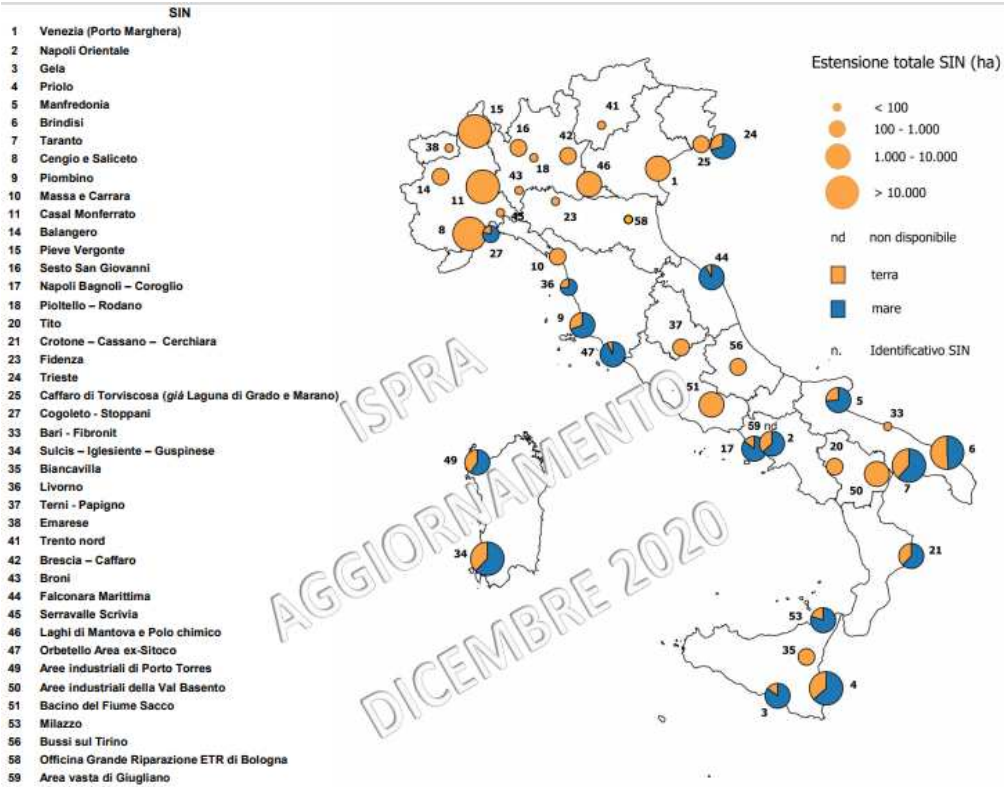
SIN
1 Venezia (Porto Marghera)
2 Napoli Orientale
3 Gela
4 Priolo
5 Manfredonia
6 Brindisi
7 Taranto
8 Cengio e Saliceto
9 Piombino
10 Massa e Carrara
11 Casal Monferrato
14 Balangero
15 Pieve Vergonte
16 Sesto San Giovanni
17 Napoli Bagnoli – Coroglio
18 Pioltello – Rodano
20 Tito
21 Crotone – Cassano – Cerchiara
23 Fidenza
24 Trieste
25 Caffaro di Torviscosa (*giá* Laguna di Grado e Marano)
27 Cogoleto - Stoppani
33 Bari - Fibronit
34 Sulcis – Iglesiente – Guspinese
35 Biancavilla
36 Livorno
37 Terni - Papigno
38 Emarese
41 Trento nord
42 Brescia – Caffaro
43 Broni
44 Falconara Marittima
45 Serravalle Scrivia
46 Laghi di Mantova e Polo chimico
47 Orbetello Area ex-Sitoco
49 Aree industriali di Porto Torres
50 Aree industriali della Val Basento
51 Bacino del Fiume Sacco
53 Milazzo
56 Bussi sul Tirino
58 Officina Grande Riparazione ETR di Bologna
59 Area vasta di Giugliano

Estensione totale SIN (ha)
< 100
100 - 1.000
1.000 - 10.000
> 10.000
nd non disponibile
terra
mare
n. Identificativo SIN

15 41 16 42 38 18 46 25 24 14 43 1 11 23 45 58 8 27 10 44 36 9 37 47 56 51 5 33 59 nd 17 2 49 20 6 50 7 34 21 53 35 4 3

ISPRA
AGGIORNAMENTO
DICEMBRE 2020